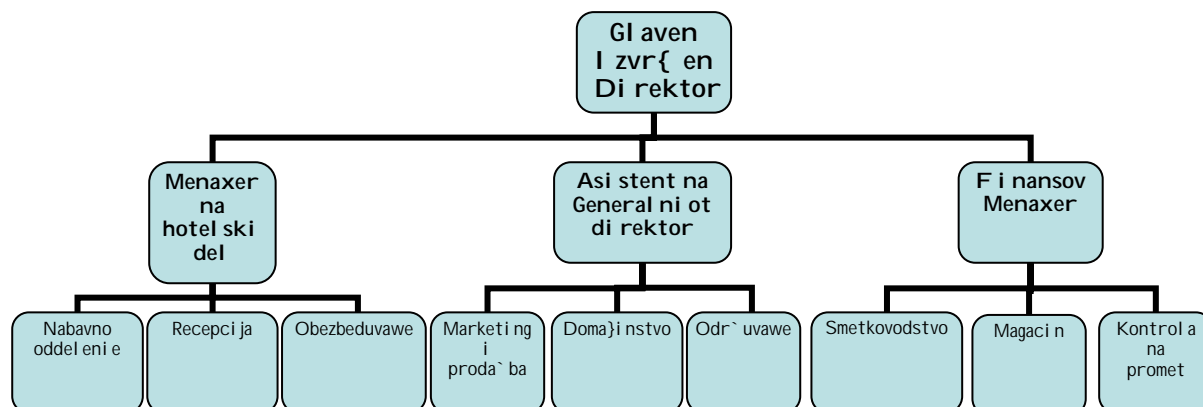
Glaven Izvr{en Direktor

Menaxer na hotelski del

Asistent na Generalniot direktor

Finansov Menaxer

Nabavno oddelenie

Recepcija

Obezbeduvawe

Marketing i proda`ba

Doma}instvo

Odr`uvawe

Smetkovodstvo

Magacin

Kontrola na promet